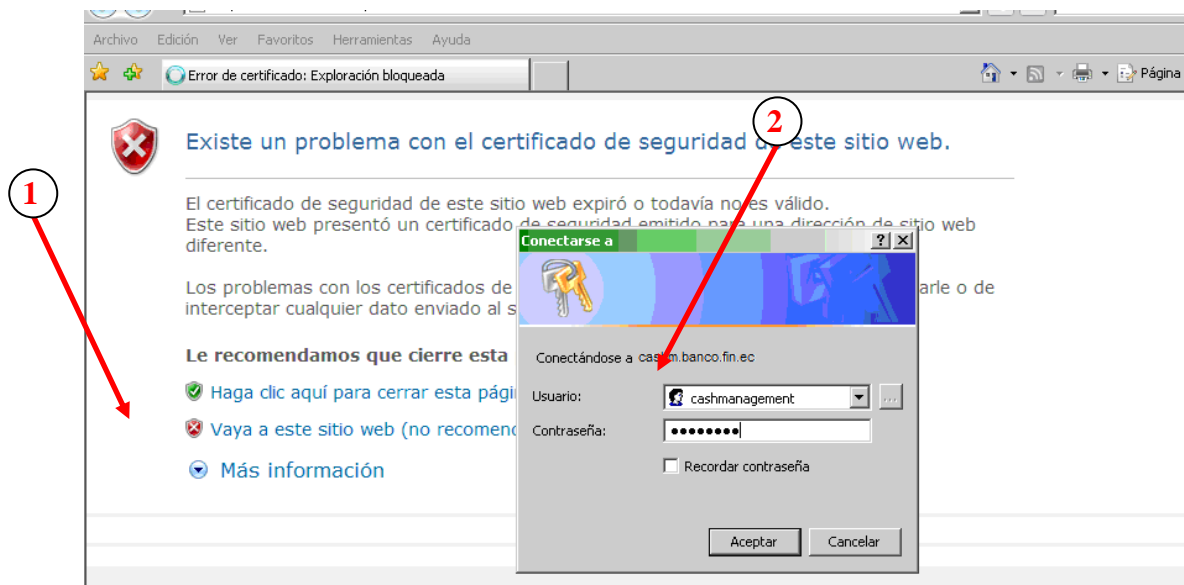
Archivo Edición Ver Favoritos Herramientas Ayuda

Error de certificado: Exploración bloqueada

Página

1

2

Existe un problema con el certificado de seguridad d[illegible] este sitio web.

El certificado de seguridad de este sitio web expiró o todavía no es válido.
Este sitio web presentó un certificado de seguridad emitido para una dirección de sitio web diferente.

Los problemas con los certificados de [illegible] arle o de interceptar cualquier dato enviado al s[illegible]

Le recomendamos que cierre esta

Haga clic aquí para cerrar esta págir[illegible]

Vaya a este sitio web (no recomend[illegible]

Más información

Conectarse a

Conectándose a ca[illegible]m.banco.fin.ec

Usuario: cashmanagement

Contraseña: ••••••••

Recordar contraseña

Aceptar Cancelar